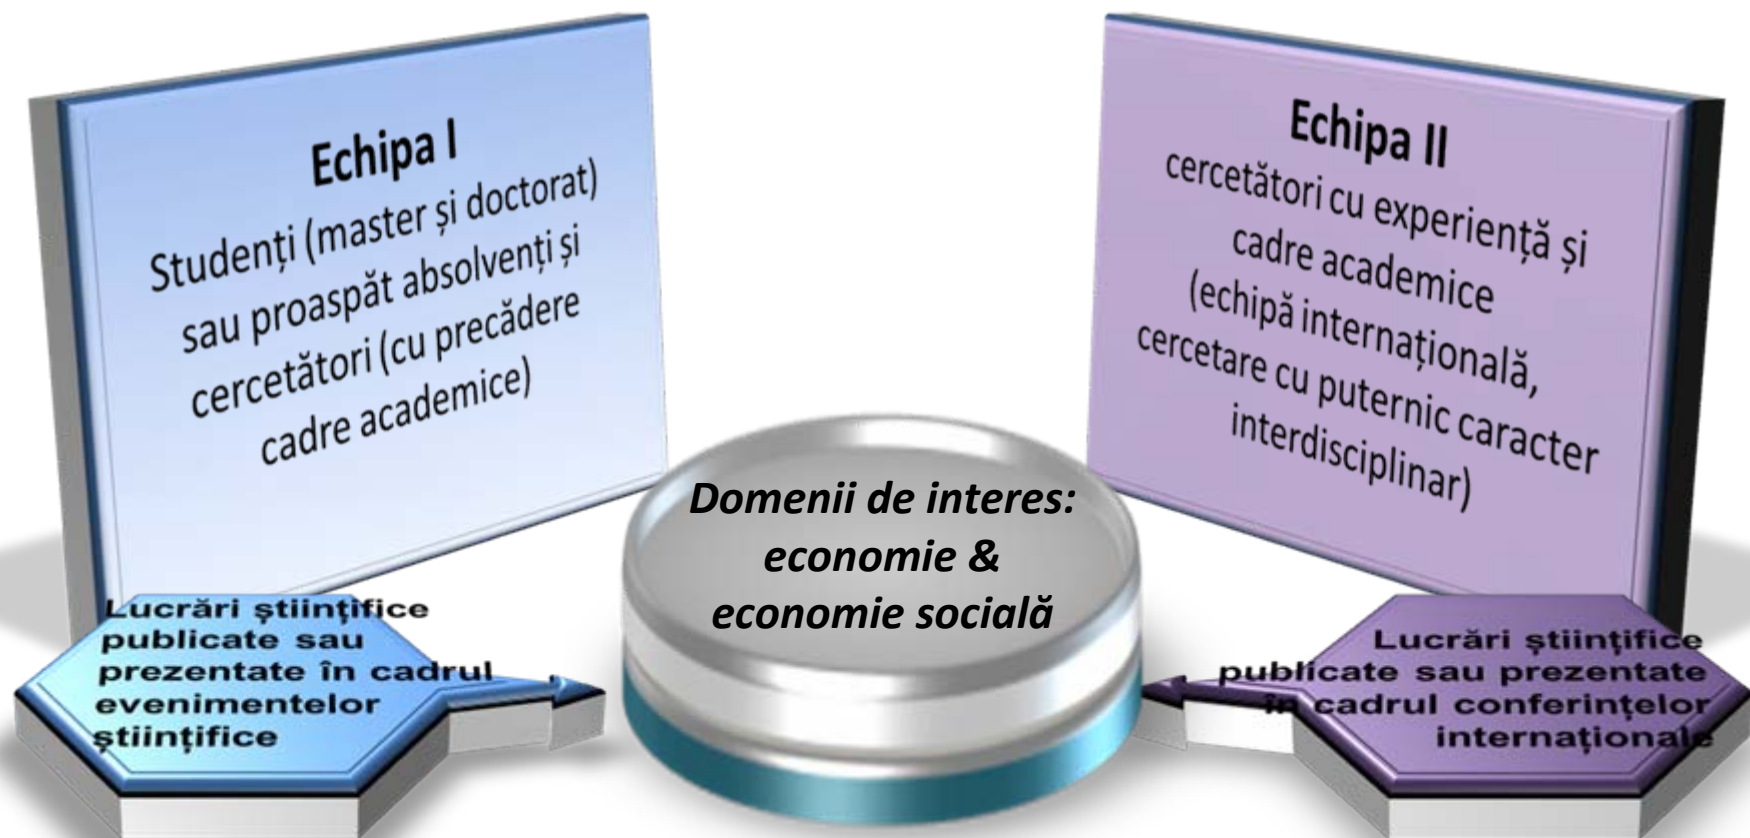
Echipa I
Studenți (master și doctorat) sau proaspăt absolvenți și cercetători (cu precădere cadre academice)

Echipa II
cercetători cu experiență și cadre academice (echipă internațională, cercetare cu puternic caracter interdisciplinar)

Domenii de interes: economie & economie socială

Lucrări ştiinţifice publicate sau prezentate în cadrul evenimentelor ştiinţifice

Lucrări ştiinţifice publicate sau prezentate în cadrul conferinţelor internaţionale